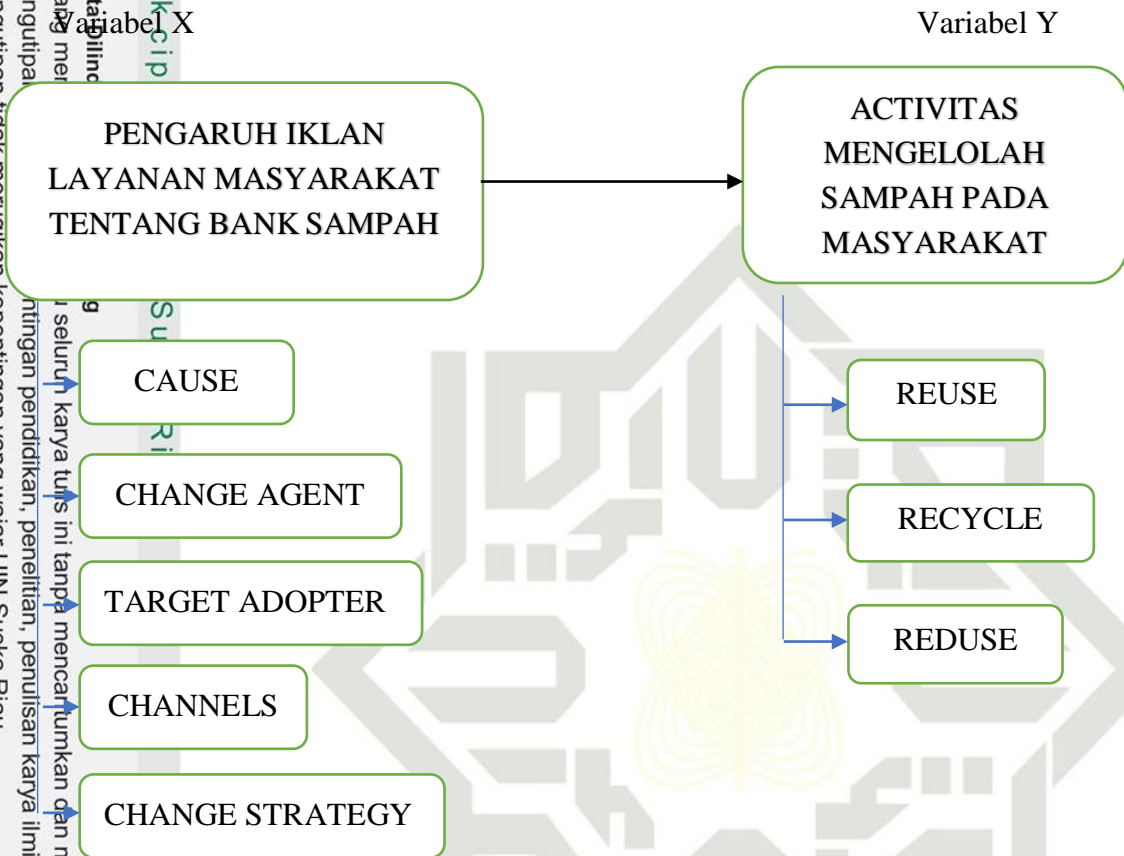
Variabel X

Variabel Y

PENGARUH IKLAN LAYANAN MASYARAKAT TENTANG BANK SAMPAH

ACTIVITAS MENGELOLAH SAMPAH PADA MASYARAKAT

CAUSE

CHANGE AGENT

TARGET ADOPTER

CHANNELS

CHANGE STRATEGY

REUSE

RECYCLE

REDUSE

seluruh karya tulis ini tanpa mencantumkan dan
ntingan pendidikan, penelitian, penulisan karya ilmi